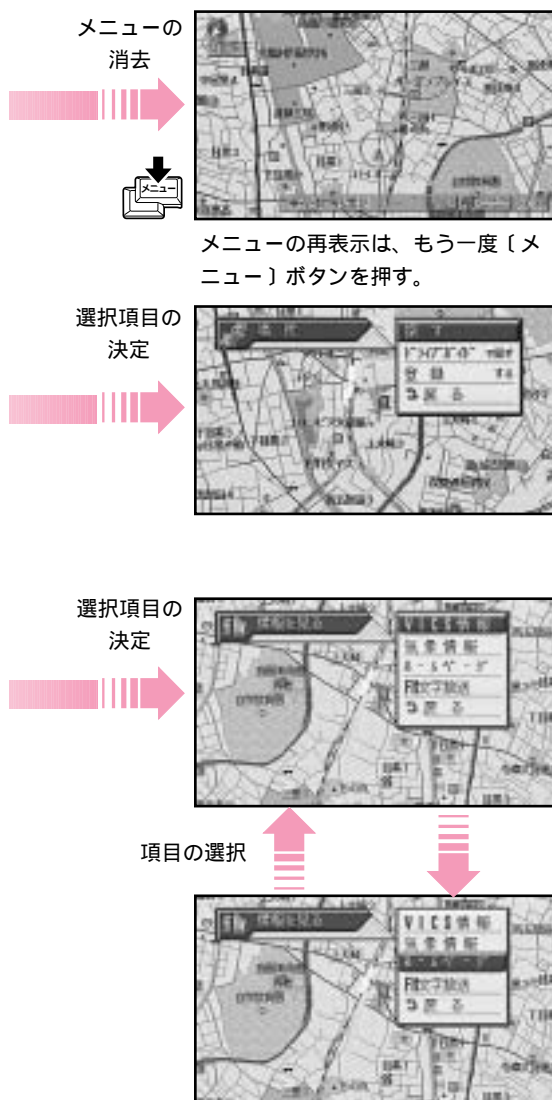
メニューの消去

メニュー

メニューの再表示は、もう一度〔メニュー〕ボタンを押す。

選択項目の決定

探す
ドライブガイド
登録 する
戻る

選択項目の決定

情報を見る
VICS情報
気象情報
ホームページ
FM文字放送
戻る

項目の選択

情報を見る
VICS情報
気象情報
ホームページ
FM文字放送
戻る